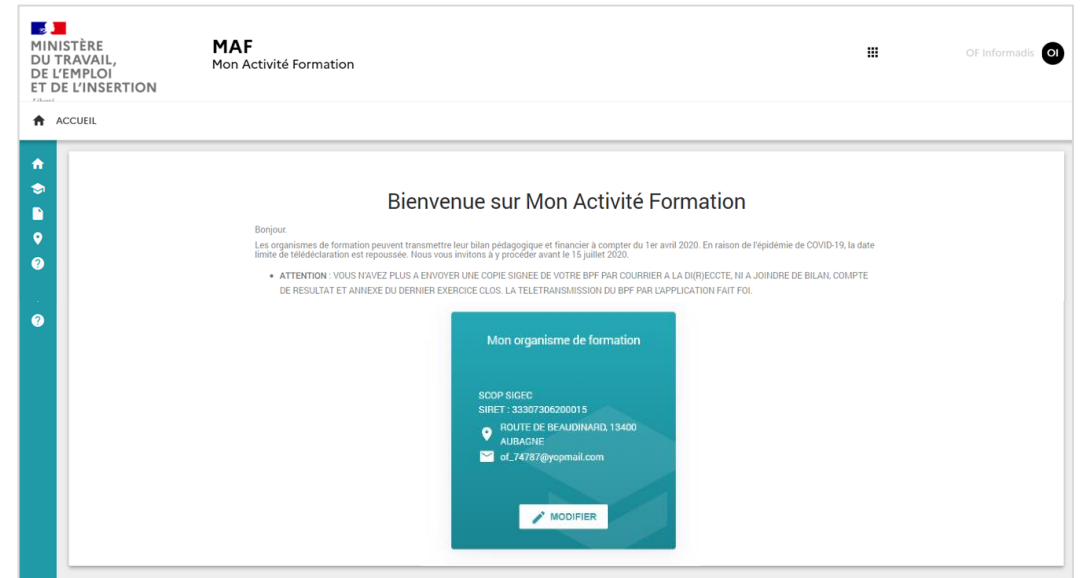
MINISTÈRE DU TRAVAIL, DE L'EMPLOI ET DE L'INSERTION

Liberté

MAF
Mon Activité Formation

OF Informadis OI

ACCUEIL

Bienvenue sur Mon Activité Formation

Bonjour.

Les organismes de formation peuvent transmettre leur bilan pédagogique et financier à compter du 1er avril 2020. En raison de l'épidémie de COVID-19, la date limite de télédéclaration est repoussée. Nous vous invitons à y procéder avant le 15 juillet 2020.

• ATTENTION : VOUS N'AVEZ PLUS A ENVOYER UNE COPIE SIGNEE DE VOTRE BPF PAR COURRIER A LA DI(R)ECCTE, NI A JOINDRE DE BILAN, COMPTE DE RESULTAT ET ANNEXE DU DERNIER EXERCICE CLOS. LA TELETRANSMISSION DU BPF PAR L'APPLICATION FAIT FOI.

Mon organisme de formation

SCOP SIGEC
SIRET : 33307306200015
ROUTE DE BEAUDINARD, 13400 AUBAGNE
of_74787@yopmail.com

MODIFIER